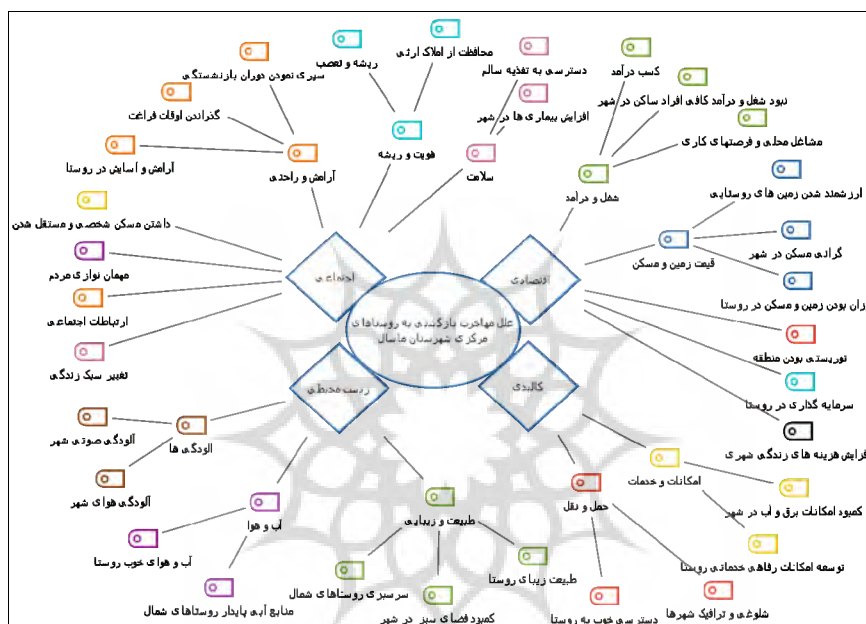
علل مهاجرت بازگشتی به روستاهای مرکزی شهرستان ماسال

اجتماعی

اقتصادی

زیست‌محیطی

کالبدی

حفاظت از املاک ارثی

ریشه و تعصب

سپری نمودن دوران بازنشستگی

گذراندن اوقات فراغت

آرامش و آسایش در روستا

آرامش و راحتی

فوت و ریشه

دسترسی به تغذیه سالم

افزایش بیماری‌ها در شهر

سلامت

کسب درآمد

نبود شغل و درآمد کافی افراد ساکن در شهر

مشاغل محلی و فرصتهای کاری

شغل و درآمد

ارزشمند شدن زمین‌های روستایی

گرانی مسکن در شهر

قیمت زمین و مسکن

ارزان بودن زمین و مسکن در روستا

توریستی بودن منطقه

سرمایه گذاری در روستا

افزایش هزینه‌های زندگی شهری

داشتن مسکن شخصی و مستقل شدن

مهمان نوازی مردم

ارتباطات اجتماعی

تغییر سبک زندگی

آلودگی صوتی شهر

آلودگی‌ها

آلودگی هوای شهر

آب و هوا

آب و هوای خوب روستا

منابع آبی پایدار روستاهای شمال

طبیعت و زیبایی

سرسبزی روستاهای شمال

کمبود فضای سبز در شهر

طبیعت زیبای روستا

حمل و نقل

دسترسی خوب به روستا

شلوغی و ترافیک شهرها

امکانات و خدمات

کمبود امکانات برق و آب در شهر

توسعه امکانات رفاهی خدماتی روستا